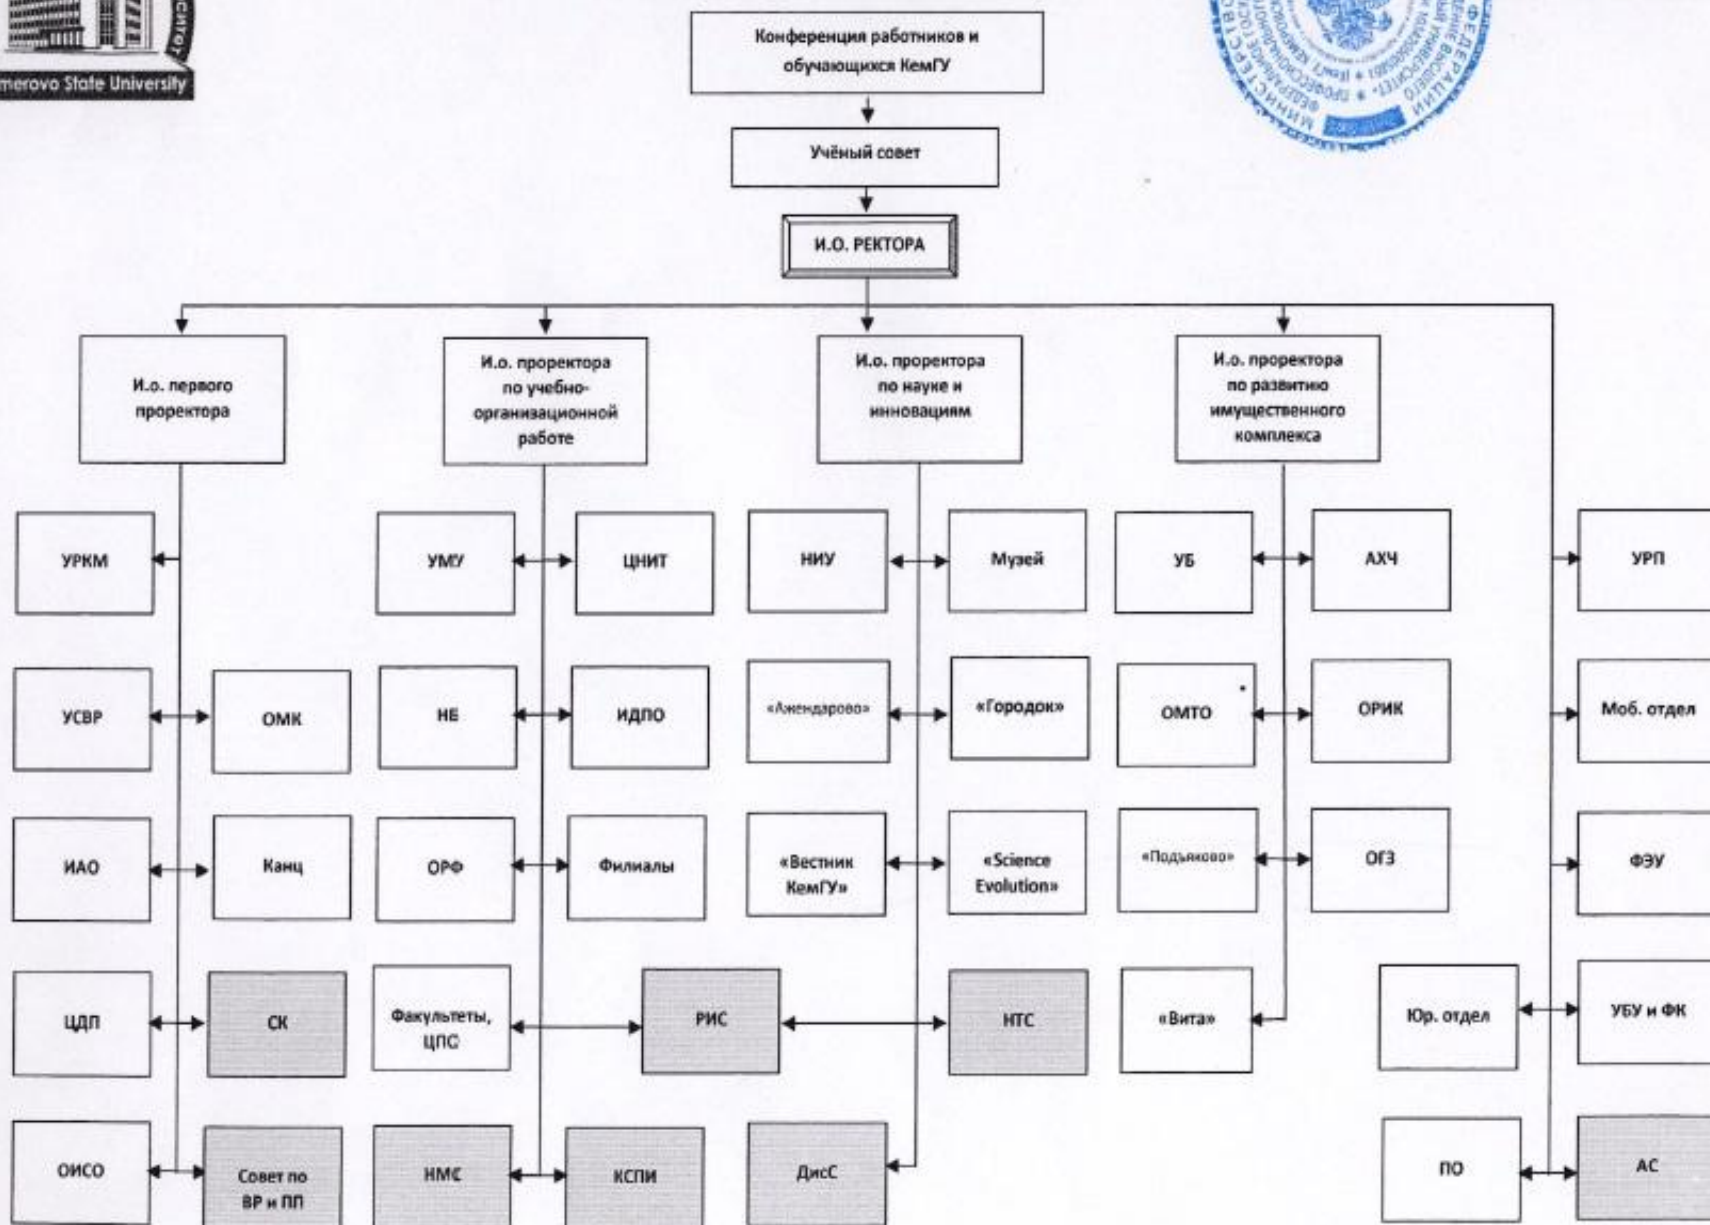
merovo State University

Конференция работников и обучающихся КемГУ

Учёный совет

И.О. РЕКТОРА

И.о. первого проректора

И.о. проректора по учебно-организационной работе

И.о. проректора по науке и инновациям

И.о. проректора по развитию имущественного комплекса

УРКМ

УСВР

ОМК

ИАО

Канц

ЦДП

СК

ОИСО

Совет по ВР и ПП

УМУ

ЦНИТ

НБ

ИДПО

ОРФ

Филиалы

Факультеты, ЦПС

РИС

НМС

КСПИ

НИУ

Музей

«Ажендарово»

«Городок»

«Вестник КемГУ»

«Science Evolution»

НТС

ДисС

УБ

АХЧ

ОМТО

ОРИК

«Подъяково»

ОГЗ

«Вита»

УРП

Моб. отдел

ФЭУ

Юр. отдел

УБУ и ФК

ПО

АС